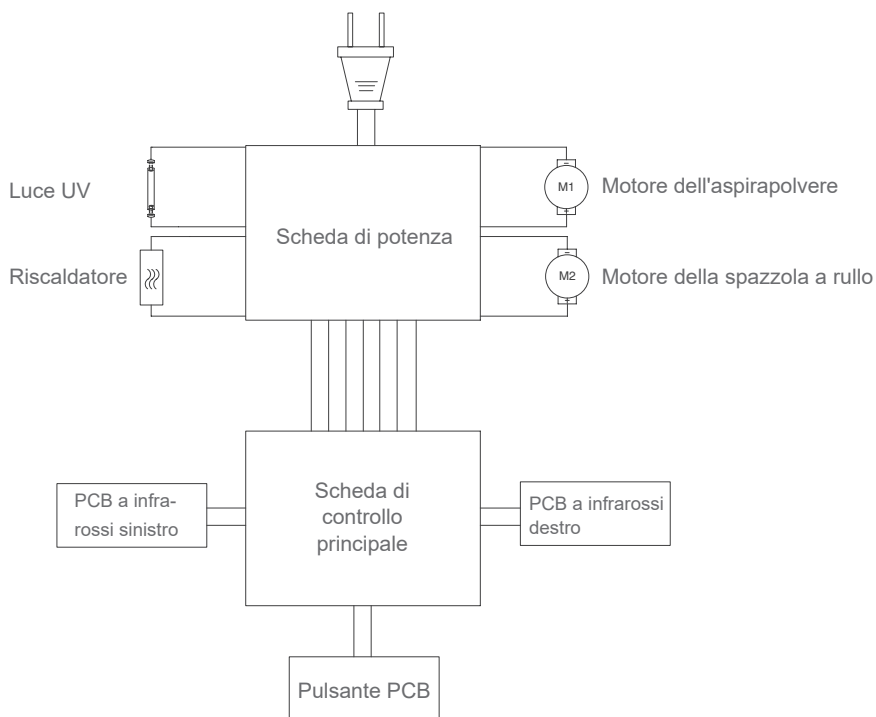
Luce UV

Riscaldatore

Scheda di potenza

M1

Motore dell'aspirapolvere

M2

Motore della spazzola a rullo

PCB a infrarossi sinistro

Scheda di controllo principale

PCB a infrarossi destro

Pulsante PCB